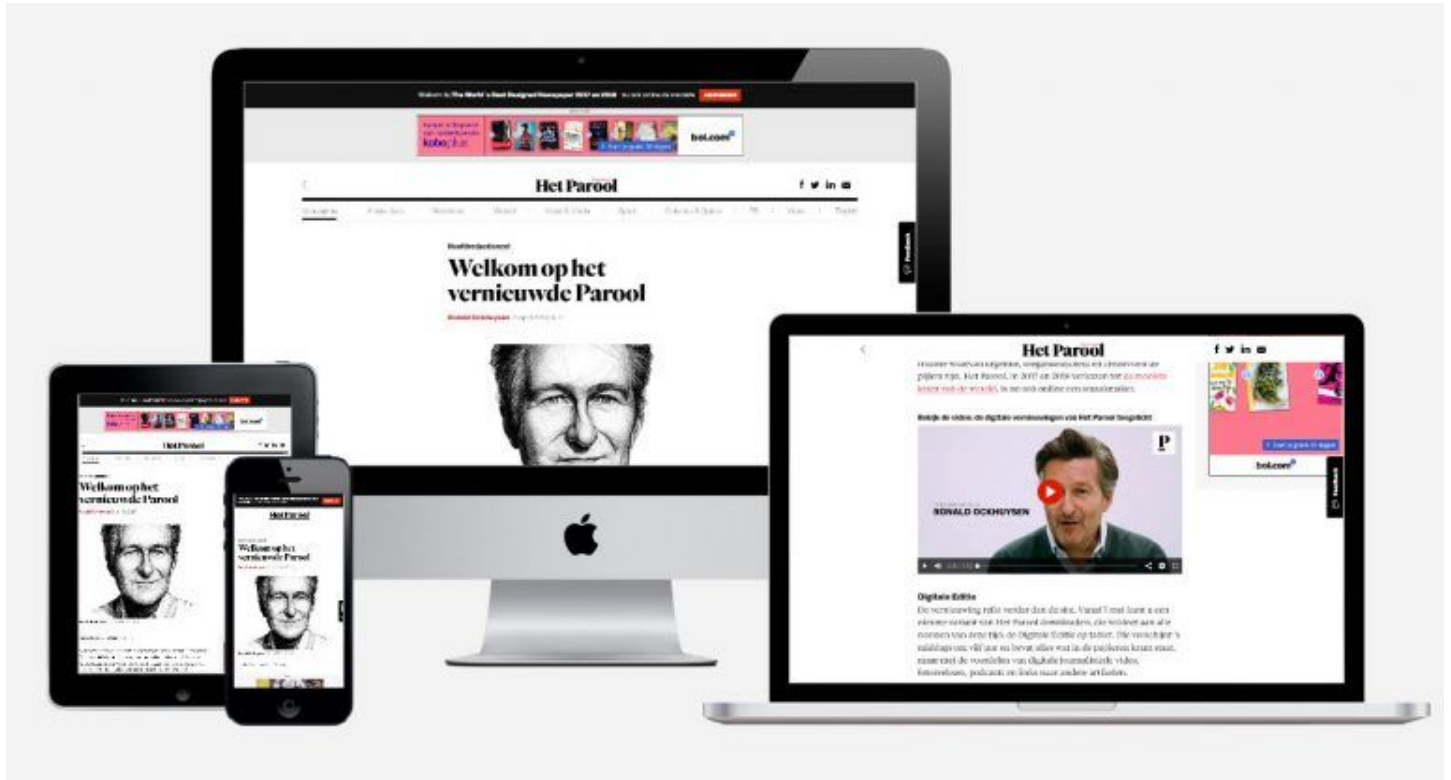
Welkom bij The World's Best Designed Newspaper 2017 en 2018 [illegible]

kobo plus

bol.com

Het Parool

f in

Welkom op het vernieuwde Parool

Het Parool

f in

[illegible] Het Parool, in 2017 en 2018 verkozen tot de mooiste krant van de wereld, is nu ook online een sensatie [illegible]

Bekijk de video: de digitale vernieuwingen van Het Parool toegelicht

P

RONALD OCKHUYSEN

bol.com

Feedback

Digitale Editie

De vernieuwing reikt verder dan de site. Vanaf 7 mei kunt u een nieuwe variant van Het Parool downloaden, die tegemoet komt aan alle normen van deze tijd: de Digitale Editie op tablet. Die verschijnt 's middags om vijf uur en bevat alles wat in de papieren krant staat, maar met de voordelen van digitale journalistiek: video, fotoreeksen, podcasts en links naar andere artikelen.

Het Parool

Welkom op het vernieuwde Parool

Het Parool

Welkom op het vernieuwde Parool